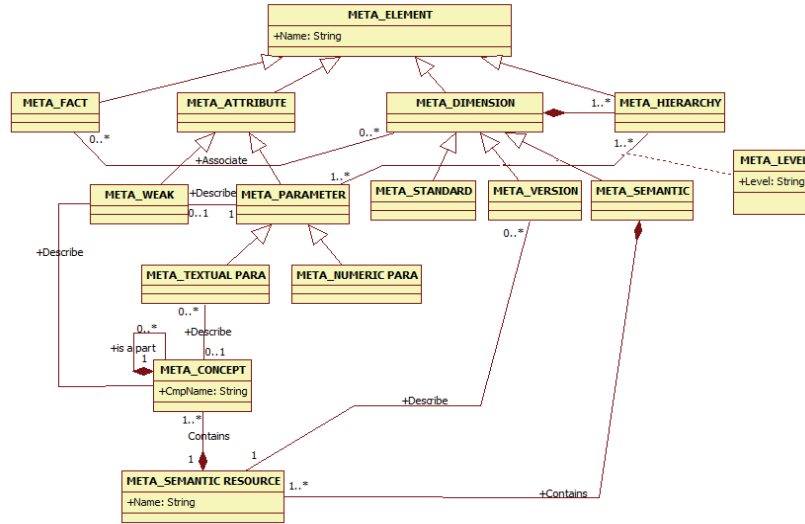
META_ELEMENT
+Name: String

META_FACT

META_ATTRIBUTE

META_DIMENSION

1..*

META_HIERARCHY

0..*

0..*

+Associate

1..*

1..*

META_LEVEL
+Level: String

META_WEAK

+Describe

0..1

1

META_PARAMETER

META_STANDARD

META_VERSION

META_SEMANTIC

+Describe

0..*

META_TEXTUAL PARA

META_NUMERIC PARA

0..*

+Describe

0..*

+is a part

1

0..1

META_CONCEPT
+CmpName: String

+Describe

1..*

Contains

1

1

META_SEMANTIC RESOURCE
+Name: String

1..*

+Contains